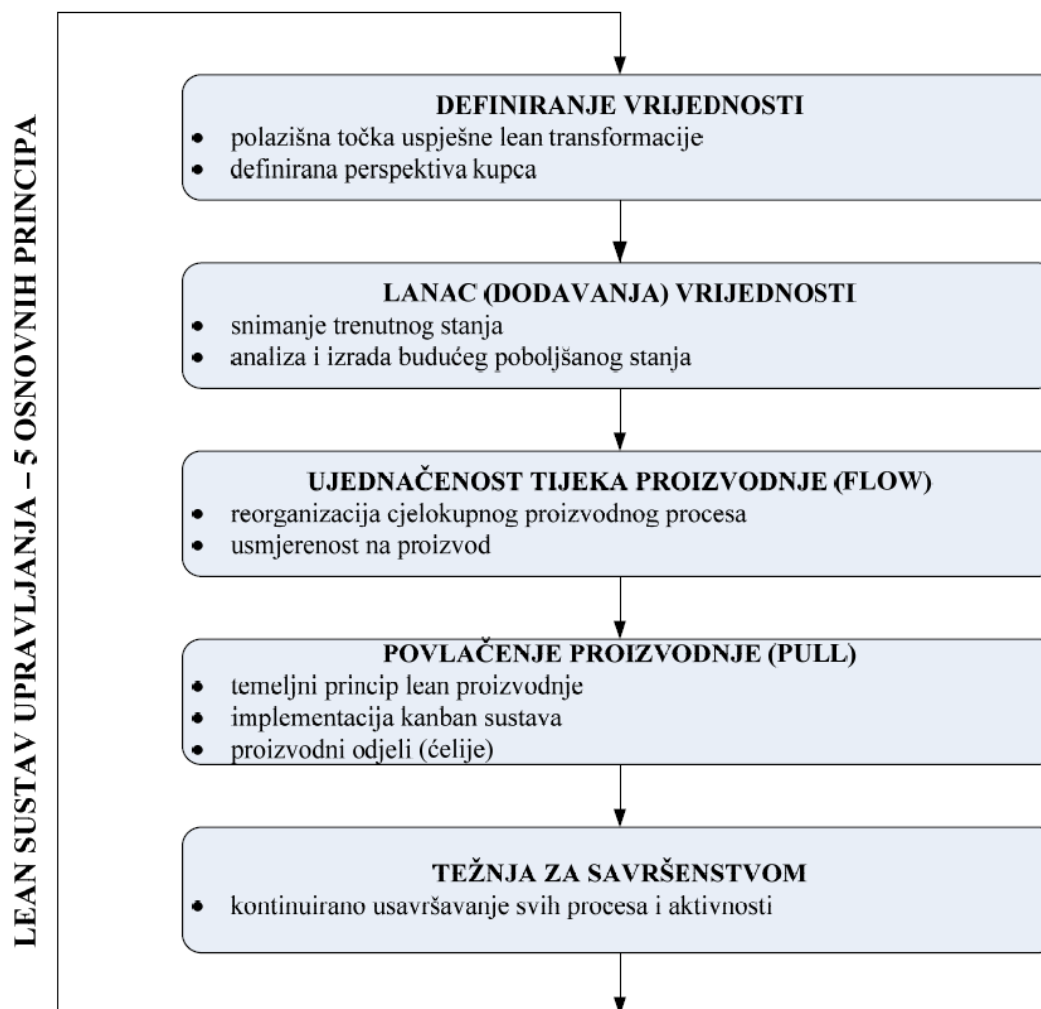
LEAN SUSTAV UPRAVLJANJA – 5 OSNOVNIH PRINCIPA

DEFINIRANJE VRIJEDNOSTI
• polazišna točka uspješne lean transformacije
• definirana perspektiva kupca

LANAC (DODAVANJA) VRIJEDNOSTI
• snimanje trenutnog stanja
• analiza i izrada budućeg poboljšanog stanja

UJEDNAČENOST TIJEKA PROIZVODNJE (FLOW)
• reorganizacija cjelokupnog proizvodnog procesa
• usmjerenost na proizvod

POVLAČENJE PROIZVODNJE (PULL)
• temeljni princip lean proizvodnje
• implementacija kanban sustava
• proizvodni odjeli (ćelije)

TEŽNJA ZA SAVRŠENSTVOM
• kontinuirano usavršavanje svih procesa i aktivnosti